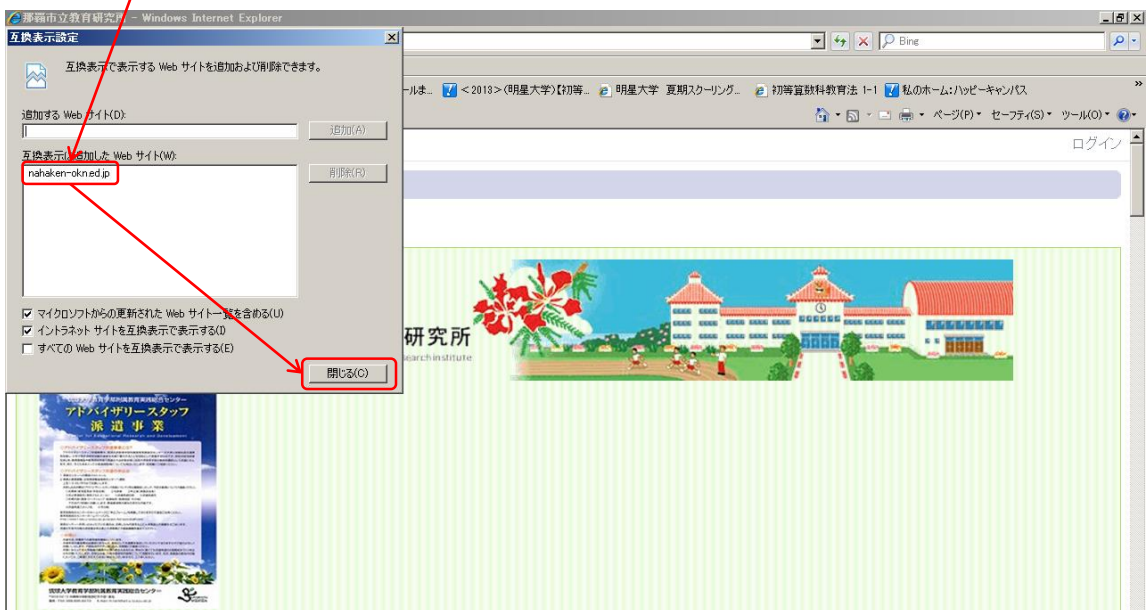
那覇市立教育研究所 - Windows Internet Explorer

互換表示設定

互換表示で表示する Web サイトを追加および削除できます。

追加する Web サイト(D):

追加(A)

互換表示に追加した Web サイト(W):

nahaken-okn.ed.jp

削除(R)

マイクロソフトからの更新された Web サイト一覧を含める(U)

イントラネット サイトを互換表示で表示する(I)

すべての Web サイトを互換表示で表示する(E)

閉じる(C)

Bing

ール ま... <2013>(明星大学)【初等... 明星大学 夏期スクーリング... 初等算数科教育法 1-1 私のホーム:ハッピーキャンパス

ページ(P) セーフティ(S) ツール(O)

ログイン

研究所

search institute

アドバイザリースタッフ
派遣事業

琉球大学教育学部附属教育実践総合センター